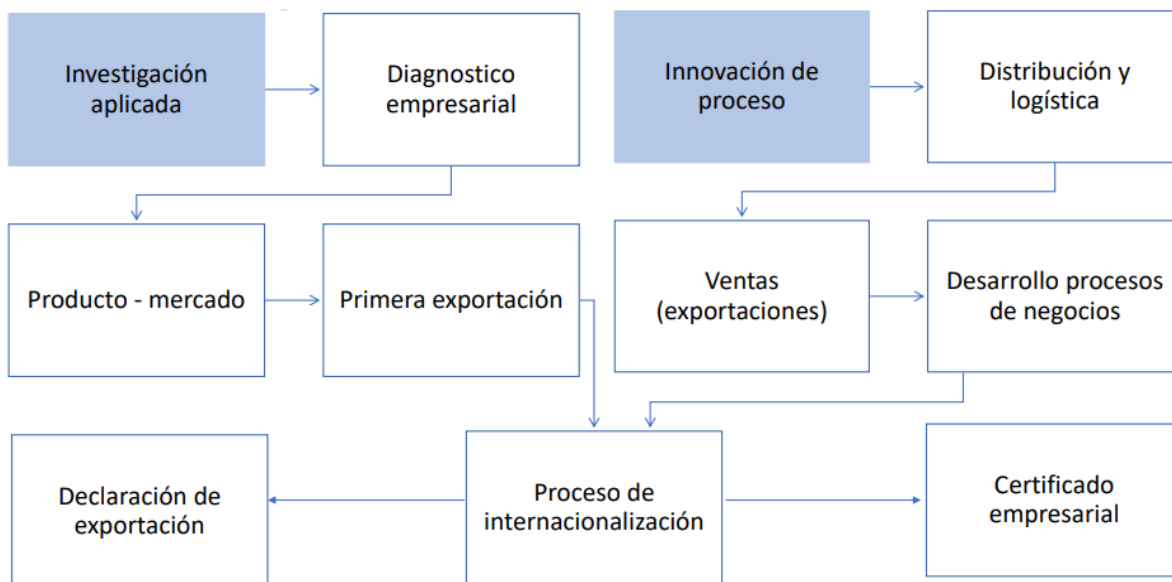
Investigación aplicada

Diagnostico empresarial

Innovación de proceso

Distribución y logística

Producto - mercado

Primera exportación

Ventas (exportaciones)

Desarrollo procesos de negocios

Declaración de exportación

Proceso de internacionalización

Certificado empresarial